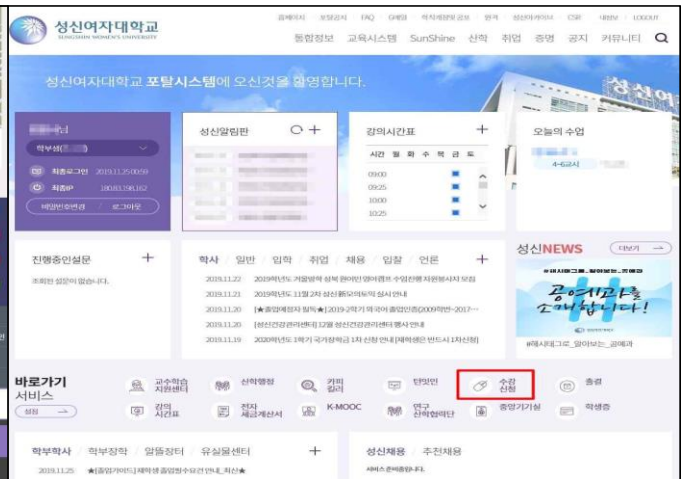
성신여자대학교
SUNGSHIN WOMEN'S UNIVERSITY

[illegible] | FAQ | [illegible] | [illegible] | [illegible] | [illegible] | CSR | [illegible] | LOGOUT

통합정보 교육시스템 SunShine 산학 취업 증명 공지 커뮤니티

성신여자대학교 포탈시스템에 오신것을 환영합니다.

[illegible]님
학부생([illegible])
최종로그인 2019.11.25 00:59
최종IP 180.83.198.162
비밀번호변경 로그아웃

성신알림판

강의시간표
시간 월 화 수 목 금 토
09:00
09:25
10:00
10:25

오늘의 수업
4-62시

진행중인설문
조회된 설문이 없습니다.

학사 일반 입학 취업 채용 입찰 언론
2019.11.22 2019학년도 겨울방학 성북 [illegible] 영어캠프 수강신청 지원봉사자 모집
2019.11.21 2019학년도 11월 2차 심신플로우명상 실시 안내
2019.11.20 [★졸업예정자 필독★] 2019-2학기 학·국어 졸업인증(2009학번~2017···
2019.11.20 [성신건강관리센터] 12월 성신건강관리센터 행사 안내
2019.11.19 2020학년도 1학기 국가장학금 1차 신청 안내 [재학생은 반드시 1차신청]

성신NEWS 더보기
#해시태그로_알아보는_공예과
공예과를 소개합니다!
#해시태그로_알아보는_공예과

바로가기 서비스
설정
교수학습지원센터 산학협력 커피필라 탄잇인 수강신청 출결
강의시간표 전자세금계산서 K-MOOC 연구산학협력단 종합기기실 학생증

학부학사 학부장학 알뜰장터 유실물센터
2019.11.25 ★[졸업자가이드] 재학생 졸업청수요건 안내_최신★

성신채용 추천채용
서비스 준비중입니다.